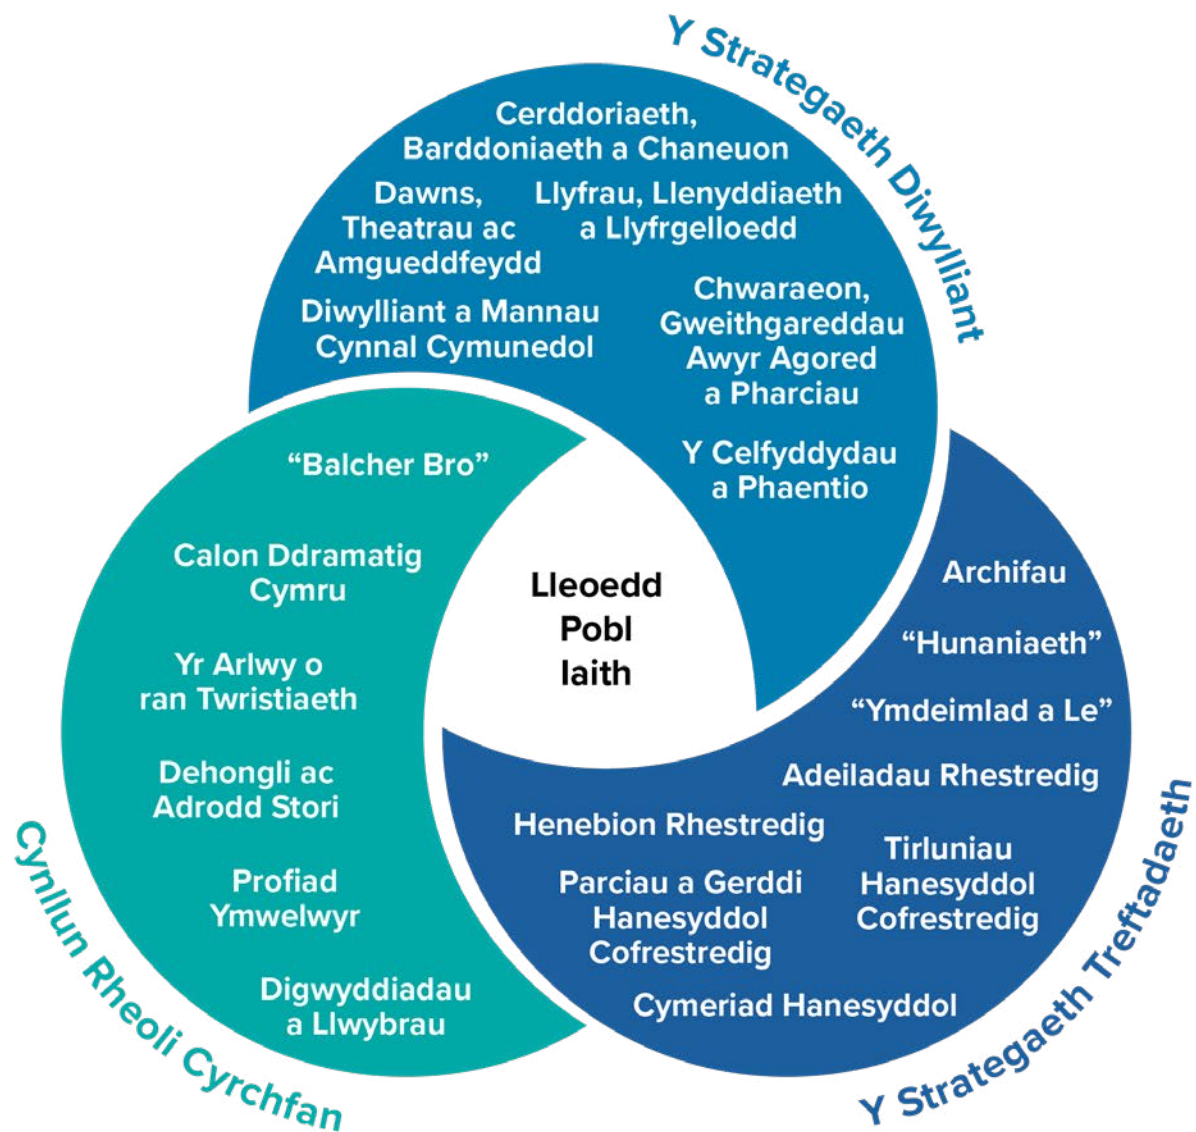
Y Strategaeth Diwylliant

Cerddoriaeth, Barddoniaeth a Chaneuon

Dawns, Theatrau ac Amgueddfeydd

Llyfrau, Llenyddiaeth a Llyfrgelloedd

Diwylliant a Mannau Cynnal Cymunedol

Chwaraeon, Gweithgareddau Awyr Agored a Pharciau

Y Celfyddydau a Phaentio

Lleoedd
Pobl
Iaith

"Balcher Bro"

Calon Ddramatig Cymru

Yr Arlwy o ran Twristiaeth

Dehongli ac Adrodd Stori

Profiad Ymwelwyr

Digwyddiadau a Llwybrau

Cynllun Rheoli Cyrchfan

Archifau

"Hunaniaeth"

"Ymdeimlad a Le"

Adeiladau Rhestredig

Henebion Rhestredig

Tirluniau Hanesyddol Cofrestredig

Parciau a Gerddi Hanesyddol Cofrestredig

Cymeriad Hanesyddol

Y Strategaeth Treftadaeth